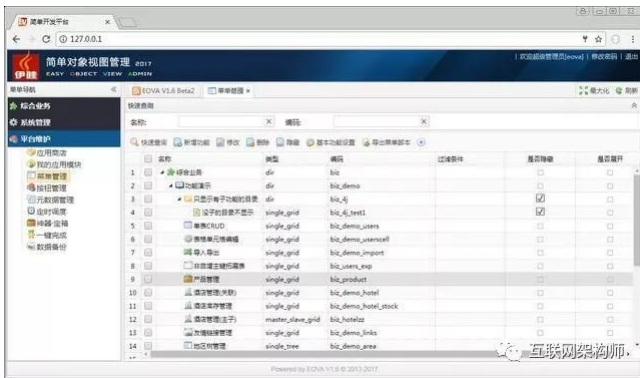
简单开发平台

127.0.0.1

简单对象视图管理 2017
EASY OBJECT VIEW ADMIN
伊胜

| 欢迎超级管理员[eova] | 修改密码 | 退出

菜单导航 «
综合业务
系统管理
平台维护
应用商店
我的应用模块
菜单管理
按钮管理
元数据管理
定时调度
神器-定制
一键完成
数据备份

EOVA V1.6 Beta2 | 菜单管理 ×

最大化 刷新

快速查询
名称: 编码:

快速查询 新增功能 修改 删除 隐藏 基本功能设置 导出菜单脚本

| | 名称 | 类型 | 编码 | 过滤条件 | 是否隐藏 | 是否展开 |
|---|---|---|---|---|---|---|
| 1 | 综合业务 | dir | biz | | | |
| 2 | 功能演示 | dir | biz_demo | | | |
| 3 | 只显示有子功能的目录 | dir | biz_4j | | ☑ | |
| 4 | 没子的目录不显示 | single_grid | biz_4j_test1 | | ☑ | |
| 5 | 单表CRUD | single_grid | biz_demo_users | | | |
| 6 | 表格单元格编辑 | single_grid | biz_demo_userscell | | | |
| 7 | 导入导出 | single_grid | biz_demo_import | | | |
| 8 | 自定义主键拓展表 | single_grid | biz_users_exp | | | |
| 9 | 产品管理 | single_grid | biz_product | | | |
| 10 | 酒店管理(关联) | single_grid | biz_demo_hotel | | | |
| 11 | 酒店库存管理 | single_grid | biz_demo_hotel_stock | | | |
| 12 | 酒店管理(主子) | master_slave_grid | biz_hotelzz | | | |
| 13 | 友情链接管理 | single_grid | biz_demo_links | | | |
| 14 | 地区树管理 | single_tree | biz_demo_area | | | |

Powered by EOVA V1.6 © 2013-2017

互联网架构师